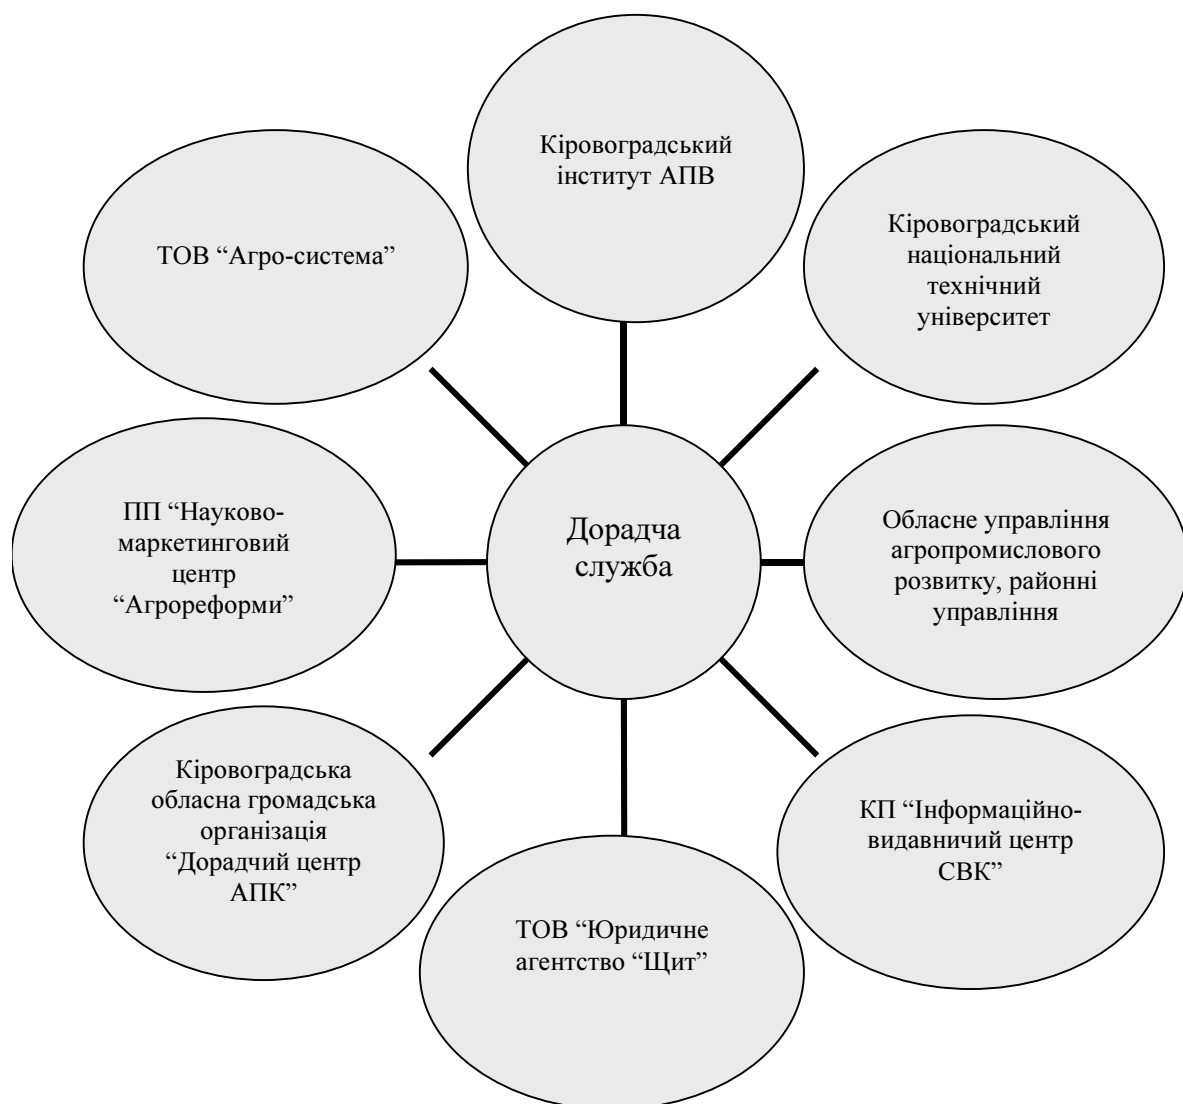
Кіровоградський інститут АПВ

Кіровоградський національний технічний університет

ТОВ “Агро-система”

ПП “Науково-маркетинговий центр “Агрореформи”

Дорадча служба

Обласне управління агропромислового розвитку, районні управління

Кіровоградська обласна громадська організація “Дорадчий центр АПК”

КП “Інформаційно-видавничий центр СВК”

ТОВ “Юридичне агентство “Щит”